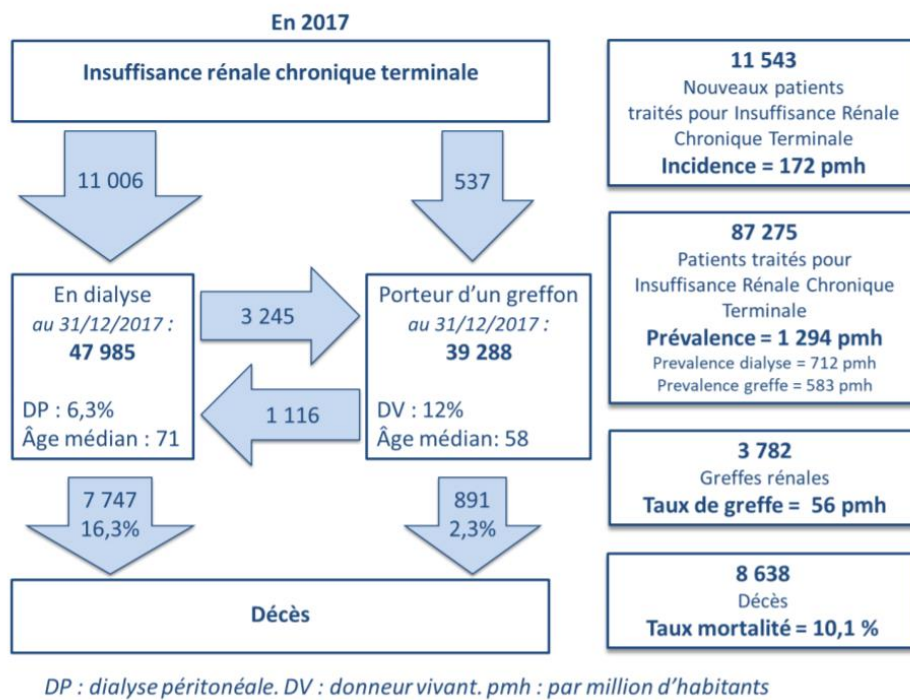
En 2017

Insuffisance rénale chronique terminale

11 006

537

En dialyse
*au 31/12/2017 :*
**47 985**

DP : 6,3%
Âge médian : 71

3 245

1 116

Porteur d'un greffon
*au 31/12/2017 :*
**39 288**

DV : 12%
Âge médian: 58

7 747
16,3%

891
2,3%

Décès

**11 543**
Nouveaux patients traités pour Insuffisance Rénale Chronique Terminale
**Incidence = 172 pmh**

**87 275**
Patients traités pour Insuffisance Rénale Chronique Terminale
**Prévalence = 1 294 pmh**
Prevalence dialyse = 712 pmh
Prevalence greffe = 583 pmh

**3 782**
Greffes rénales
**Taux de greffe = 56 pmh**

**8 638**
Décès
**Taux mortalité = 10,1 %**

*DP : dialyse péritonéale. DV : donneur vivant. pmh : par million d'habitants*